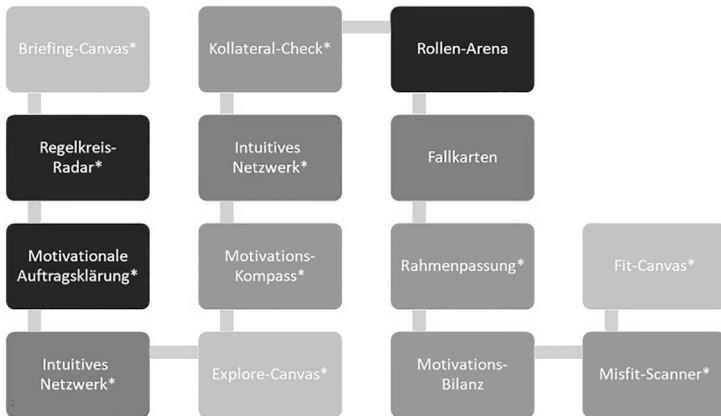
Briefing-Canvas*

Regelkreis-Radar*

Motivationale Auftragsklärung*

Intuitives Netzwerk*

Kollateral-Check*

Intuitives Netzwerk*

Motivations-Kompass*

Explore-Canvas*

Rollen-Arena

Fallkarten

Rahmenpassung*

Motivations-Bilanz

Fit-Canvas*

Misfit-Scanner*